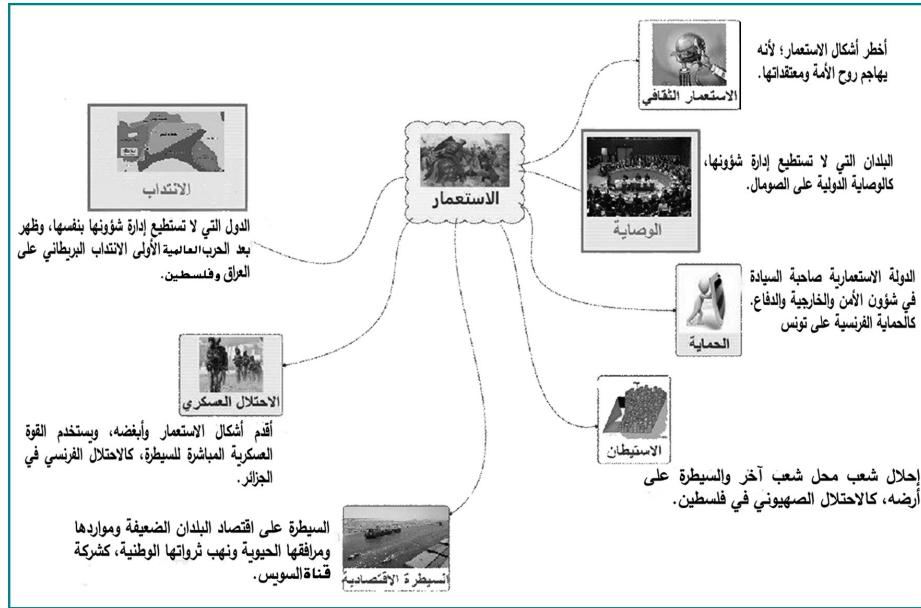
الاستعمار

الاستعمار الثقافي
أخطر أشكال الاستعمار؛ لأنه يهاجم روح الأمة ومعتقداتها.

الوصاية
البلدان التي لا تستطيع إدارة شؤونها، كالوصاية الدولية على الصومال.

الحماية
الدولة الاستعمارية صاحبة السيادة في شؤون الأمن والخارجية والدفاع. كالحماية الفرنسية على تونس

الاستيطان
إحلال شعب محل شعب آخر والسيطرة على أرضه، كالاحتلال الصهيوني في فلسطين.

السيطرة الاقتصادية
السيطرة على اقتصاد البلدان الضعيفة ومواردها ومرافقها الحيوية ونهب ثرواتها الوطنية، كشركة قناة السويس.

الاحتلال العسكري
أقدم أشكال الاستعمار وأبغضه، ويستخدم القوة العسكرية المباشرة للسيطرة، كالاحتلال الفرنسي في الجزائر.

الانتداب
الدول التي لا تستطيع إدارة شؤونها بنفسها، وظهر بعد الحرب العالمية الأولى الانتداب البريطاني على العراق وفلسطين.